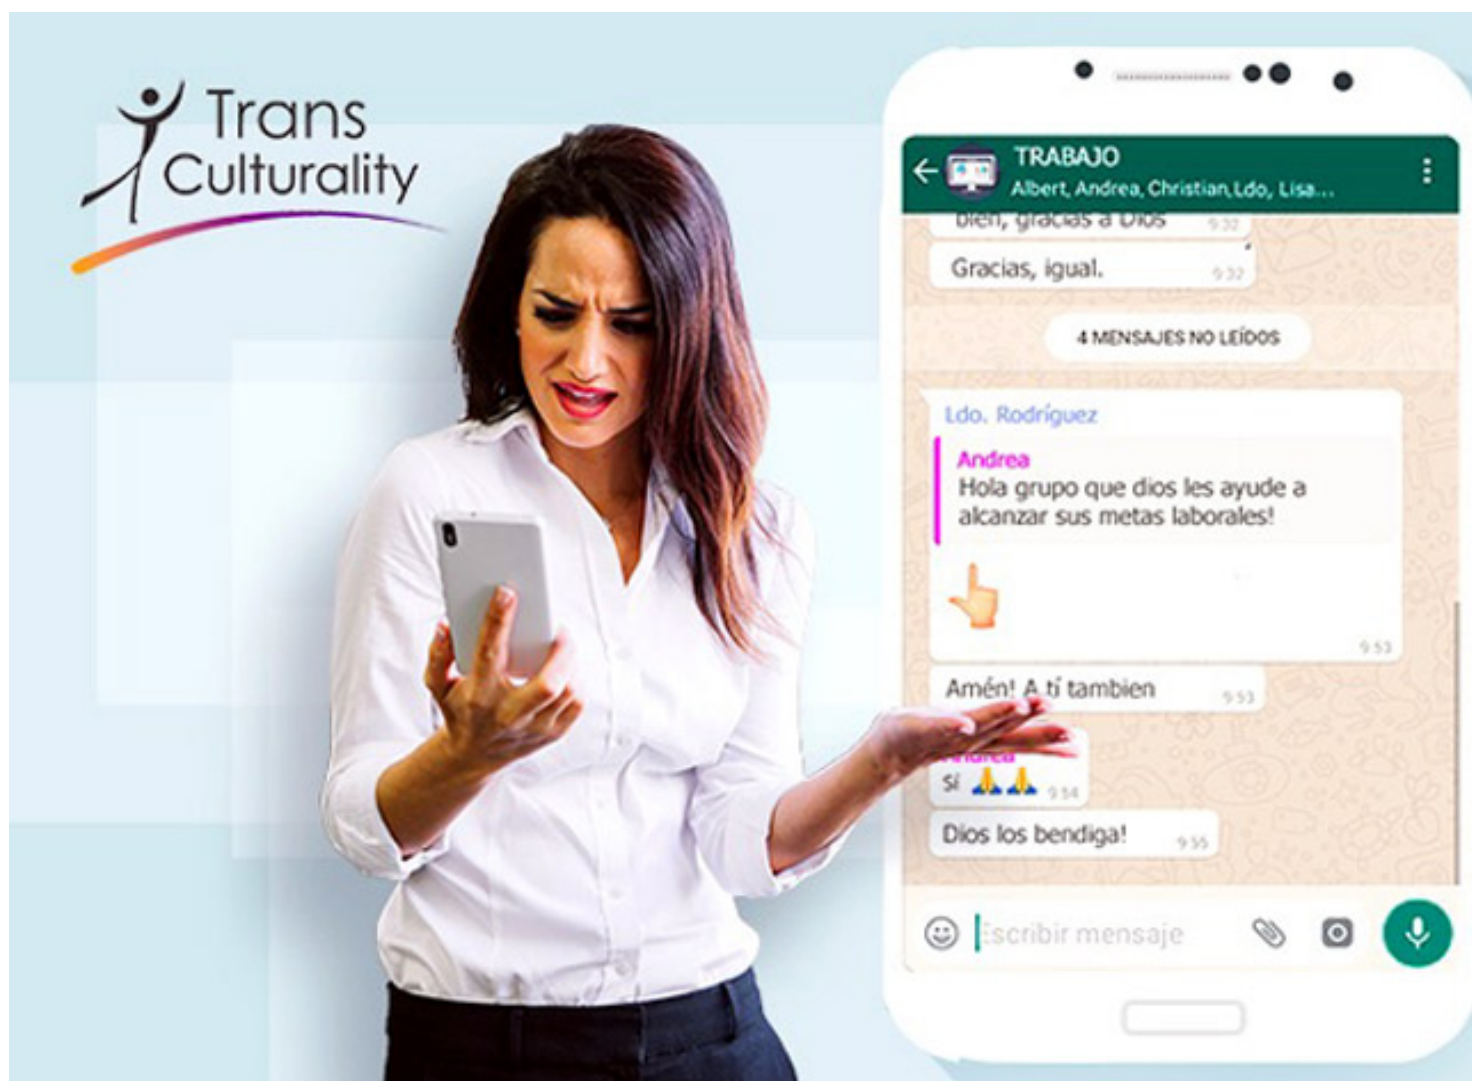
Trans Culturality

TRABAJO
Albert, Andrea, Christian, Ldo, Lisa...

bien, gracias a Dios 9:32

Gracias, igual. 9:32

4 MENSAJES NO LEÍDOS

Ldo. Rodríguez
Andrea
Hola grupo que dios les ayude a alcanzar sus metas laborales!
👆
9:53

Amén! A ti tambien 9:53

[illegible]
Sí 🙏🙏 9:54

Dios los bendiga! 9:55

Escribir mensaje